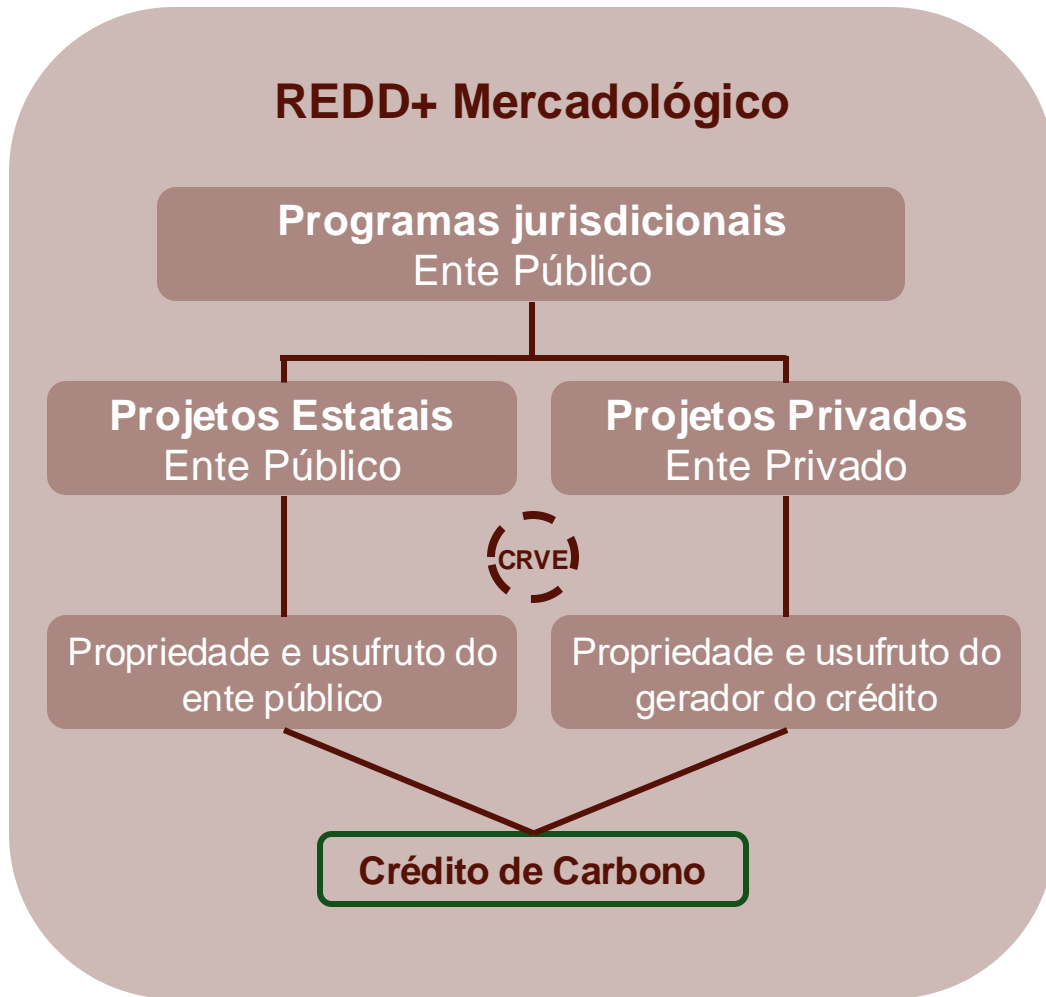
REDD+ Mercadológico

Programas jurisdicionais
Ente Público

Projetos Estatais
Ente Público

Projetos Privados
Ente Privado

CRVE

Propriedade e usufruto do ente público

Propriedade e usufruto do gerador do crédito

Crédito de Carbono